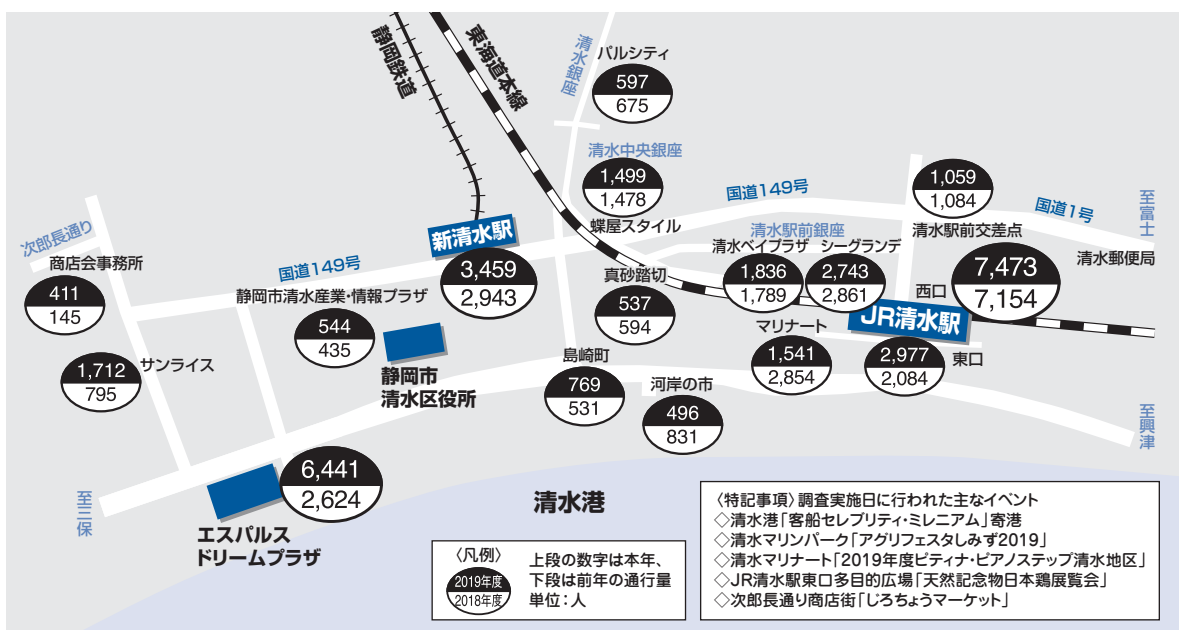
静岡鉄道

東海道本線

清水銀座

パルシティ
597
675

清水中央銀座
1,499
1,478

国道149号

1,059
1,084
清水駅前交差点

国道1号

至富士

次郎長通り

商店会事務所
411
145

国道149号

静岡市清水産業・情報プラザ
544
435

新清水駅
3,459
2,943

蝶屋スタイル

真砂踏切
537
594

清水駅前銀座
清水ベイプラザ
1,836
1,789

シーグランデ
2,743
2,861

7,473
7,154

清水郵便局

西口

JR清水駅

東口

マリナート
1,541
2,854

2,977
2,084

1,712
795
サンライス

静岡市
清水区役所

島崎町
769
531

河岸の市
496
831

至興津

6,441
2,624

至三保

エスパルス
ドリームプラザ

清水港

〈凡例〉
2019年度
2018年度
上段の数字は本年、下段は前年の通行量
単位：人

〈特記事項〉調査実施日に行われた主なイベント
◇清水港「客船セレブリティ・ミレニアム」寄港
◇清水マリンパーク「アグリフェスタしみず2019」
◇清水マリナート「2019年度ピティナ・ピアノステップ清水地区」
◇JR清水駅東口多目的広場「天然記念物日本鶏展覧会」
◇次郎長通り商店街「じろちょうマーケット」